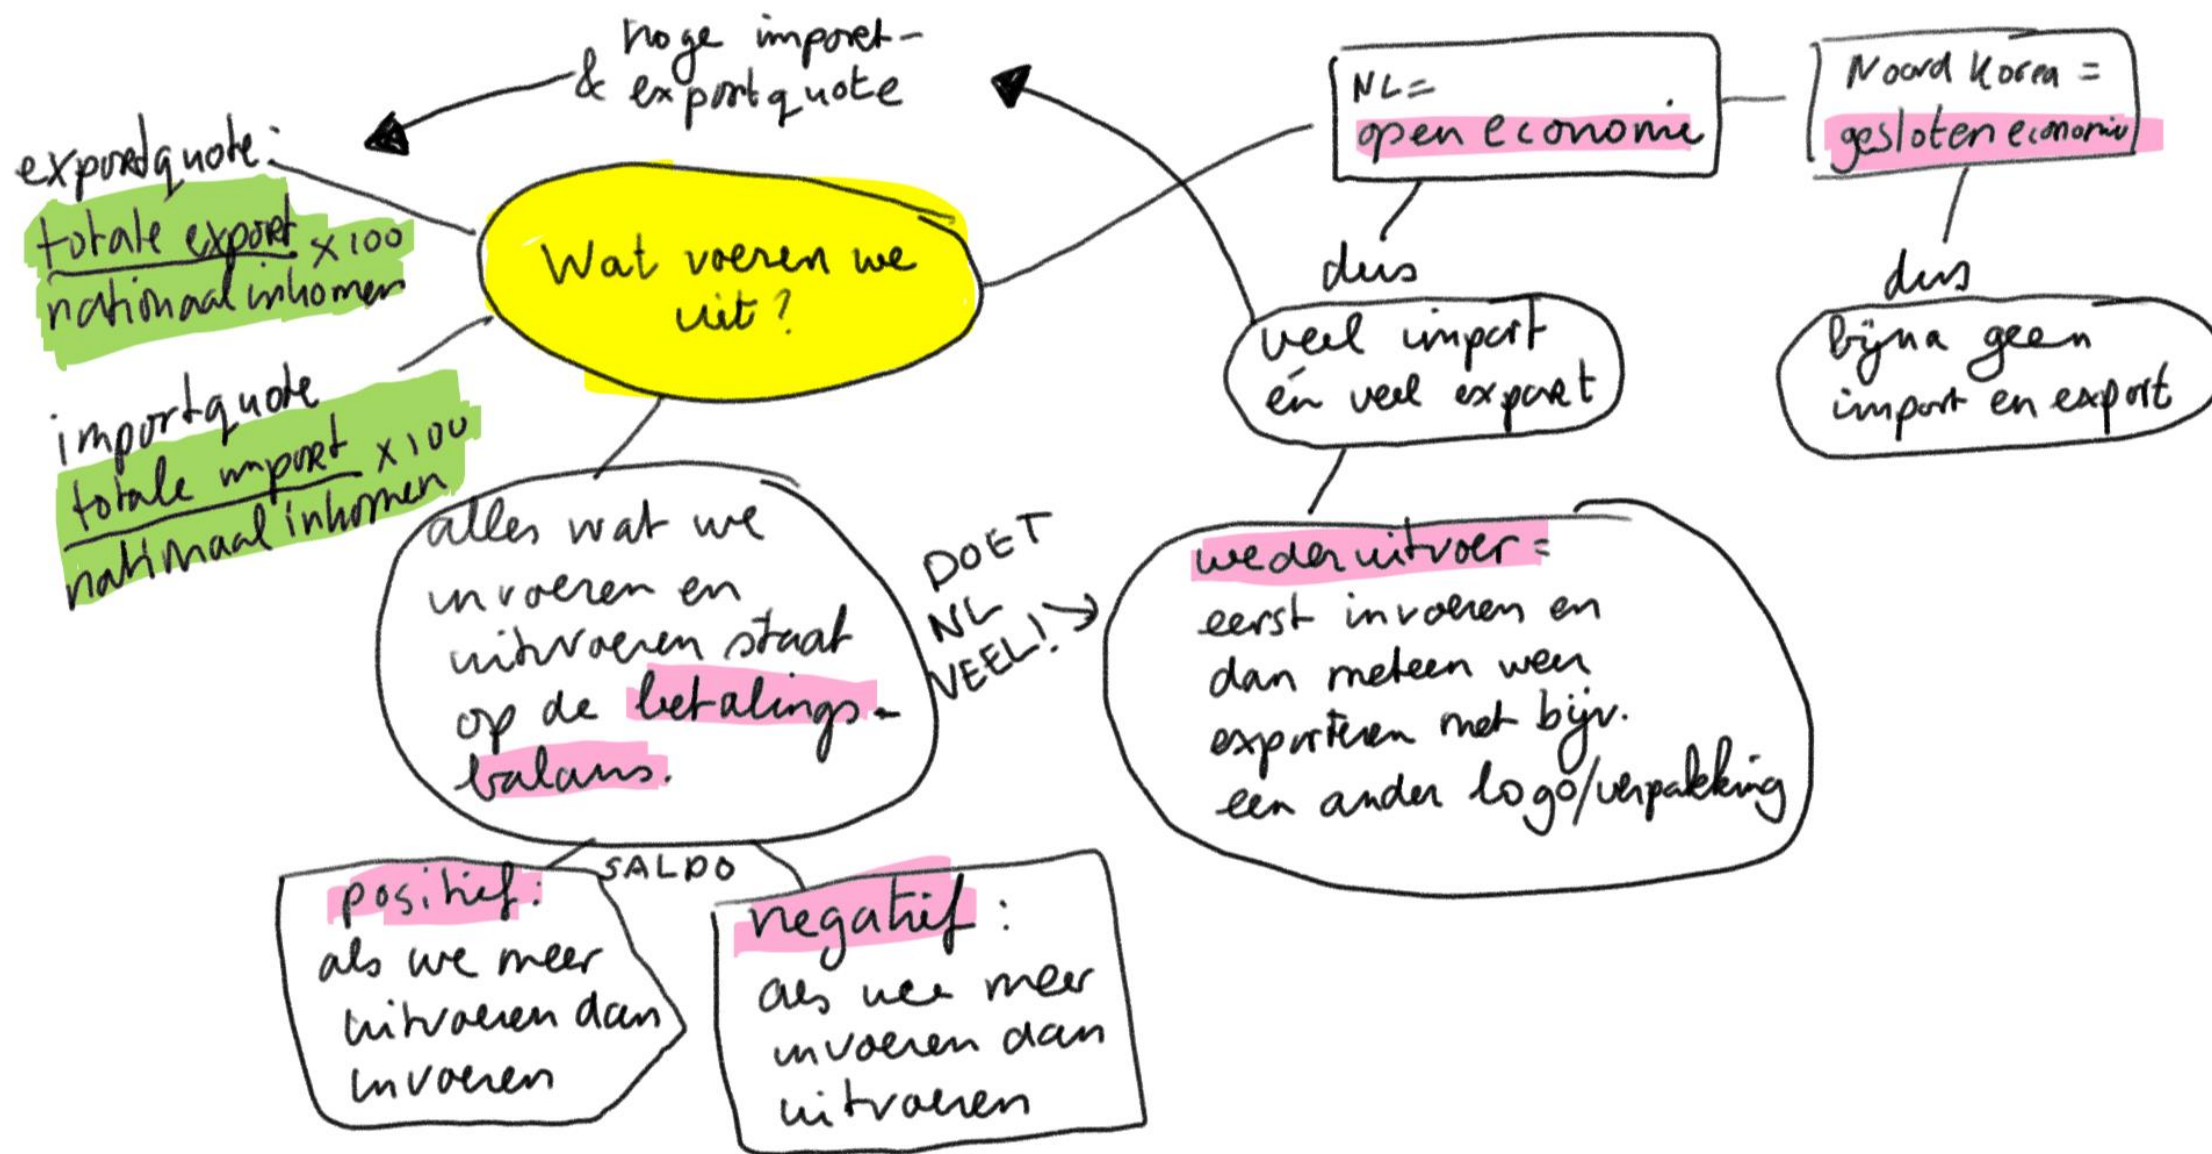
hoge import- & exportquote

exportquote:
$\frac{\text{totale export}}{\text{nationaal inkomen}} \times 100$

importquote
$\frac{\text{totale import}}{\text{nationaal inkomen}} \times 100$

Wat voeren we uit?

NL = open economie

Noord Korea = gesloten economie

dus
veel import én veel export

dus
bijna geen import en export

alles wat we invoeren en uitvoeren staat op de betalingsbalans.

DOET NL VEEL!

wederuitvoer = eerst invoeren en dan meteen weer exporteren met bijv. een ander logo/verpakking

SALDO

positief: als we meer uitvoeren dan invoeren

negatief: als wee meer invoeren dan uitvoeren